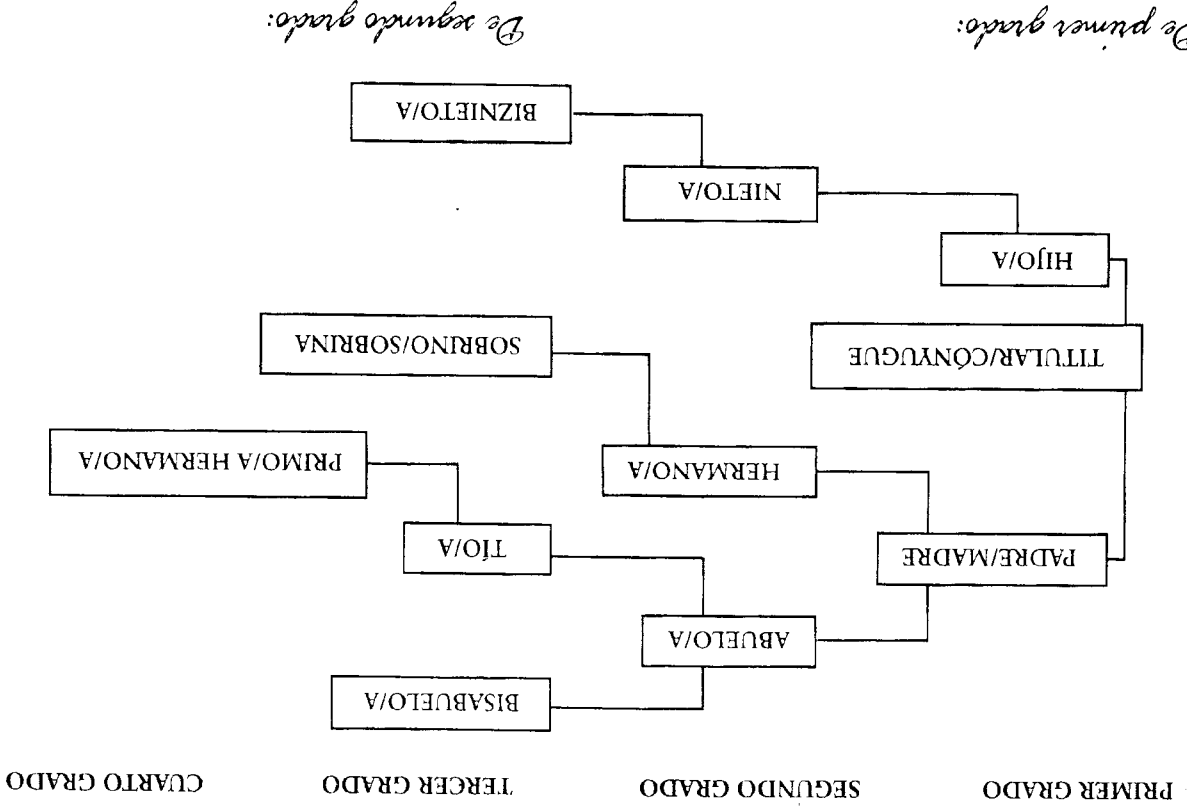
PRIMER GRADO
SEGUNDO GRADO
TERCER GRADO
CUARTO GRADO

BISABUELO/A
ABUELO/A
TÍO/A
PRIMO/A HERMANO/A
PADRE/MADRE
HERMANO/A
SOBRINO/SOBRINA
TITULAR/CÓNYUGUE
HIJO/A
NIETO/A
BIZNIETO/A

De primer grado:
De segundo grado: